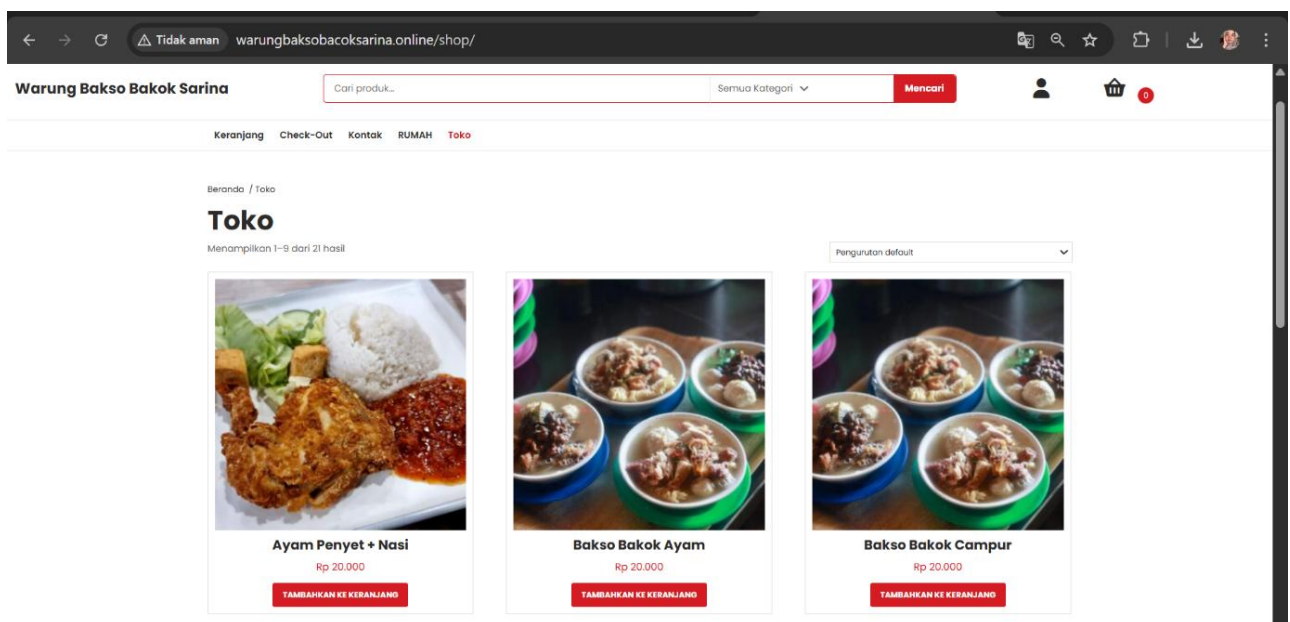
Tidak aman warungbaksobacoksarina.online/shop/

Warung Bakso Bakok Sarina

Cari produk...

Semua Kategori

Mencari

0

Keranjang Check-Out Kontak RUMAH Toko

Beranda / Toko

Toko

Menampilkan 1–9 dari 21 hasil

Pengurutan default

Ayam Penyet + Nasi

Rp 20.000

TAMBAHKAN KE KERANJANG

Bakso Bakok Ayam

Rp 20.000

TAMBAHKAN KE KERANJANG

Bakso Bakok Campur

Rp 20.000

TAMBAHKAN KE KERANJANG